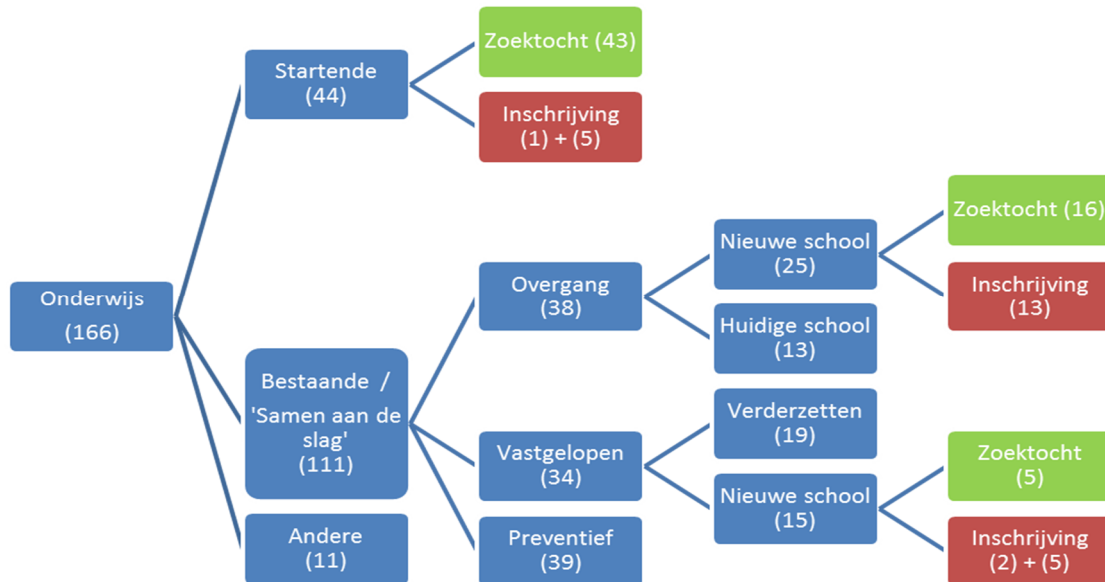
Onderwijs (166)

Startende (44)

Zoektocht (43)

Inschrijving (1) + (5)

Bestaande / 'Samen aan de slag' (111)

Overgang (38)

Nieuwe school (25)

Zoektocht (16)

Inschrijving (13)

Huidige school (13)

Vastgelopen (34)

Verderzetten (19)

Nieuwe school (15)

Zoektocht (5)

Inschrijving (2) + (5)

Preventief (39)

Andere (11)